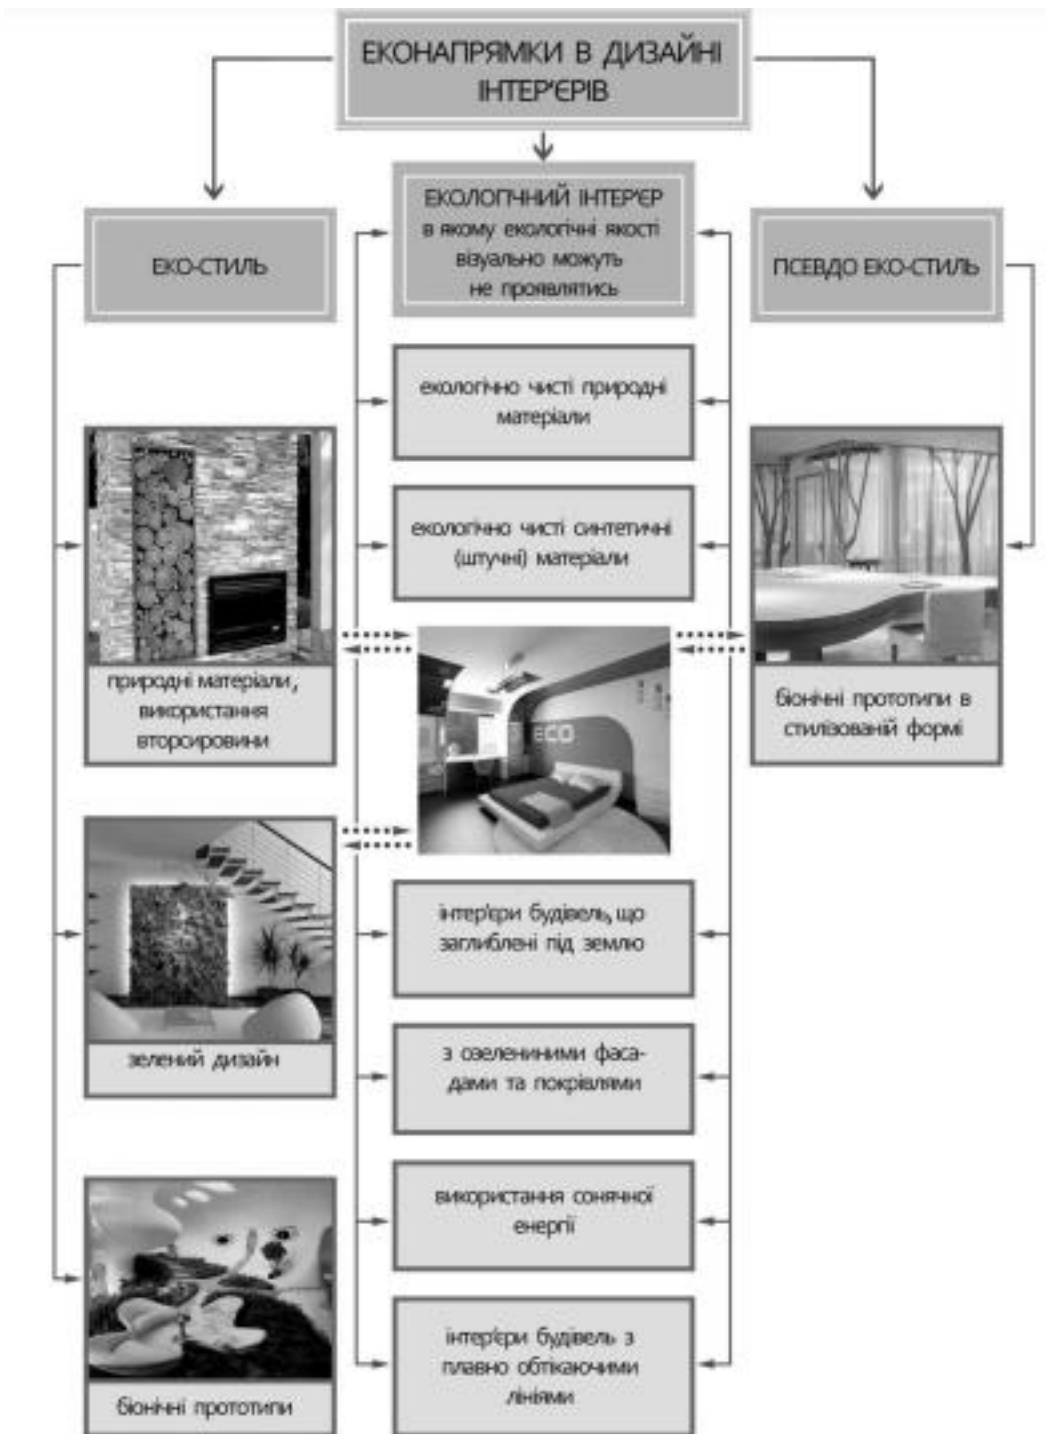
ЕКОНАПРЯМКИ В ДИЗАЙНІ ІНТЕР'ЄРІВ

ЕКО-СТИЛЬ

ЕКОЛОГІЧНИЙ ІНТЕР'ЄР в якому екологічні якості візуально можуть не проявлятись

ПСЕВДО ЕКО-СТИЛЬ

екологічно чисті природні матеріали

екологічно чисті синтетичні (штучні) матеріали

природні матеріали, використання вторсировини

ECO

біонічні прототипи в стилізованій формі

інтер'єри будівель, що заглиблені під землю

зелений дизайн

з озелененими фасадами та покрівлями

використання сонячної енергії

інтер'єри будівель з плавно обтікаючими лініями

біонічні прототипи